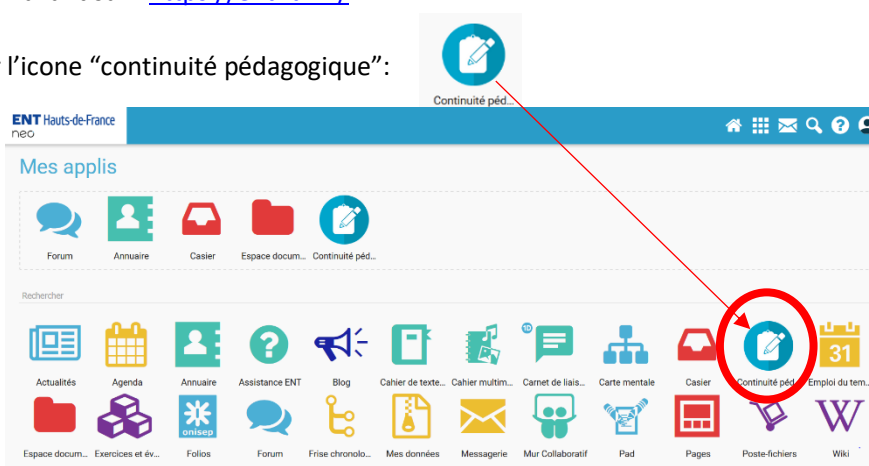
l'icone "continuité pédagogique":

Continuité péd...

ENT Hauts-de-France neo

Mes applis

Forum Annuaire Casier Espace docum... Continuité péd...

Rechercher

Actualités Agenda Annuaire Assistance ENT Blog Cahier de texte... Cahier multim... Carnet de liais... Carte mentale Casier Continuité péd... Emploi du tem...

31

10

Espace docum... Exercices et év... Folios Forum Frise chronolo... Mes données Messagerie Mur Collaboratif Pad Pages Poste-fichiers Wiki

onisep